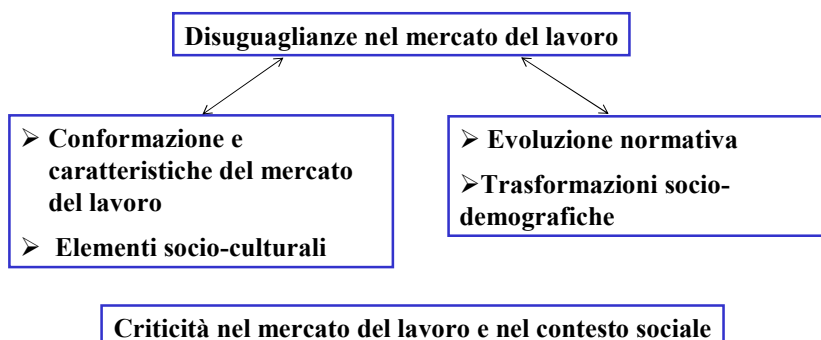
Disuguaglianze nel mercato del lavoro

➢ Conformazione e caratteristiche del mercato del lavoro

➢ Elementi socio-culturali

➢ Evoluzione normativa

➢Trasformazioni socio-demografiche

Criticità nel mercato del lavoro e nel contesto sociale